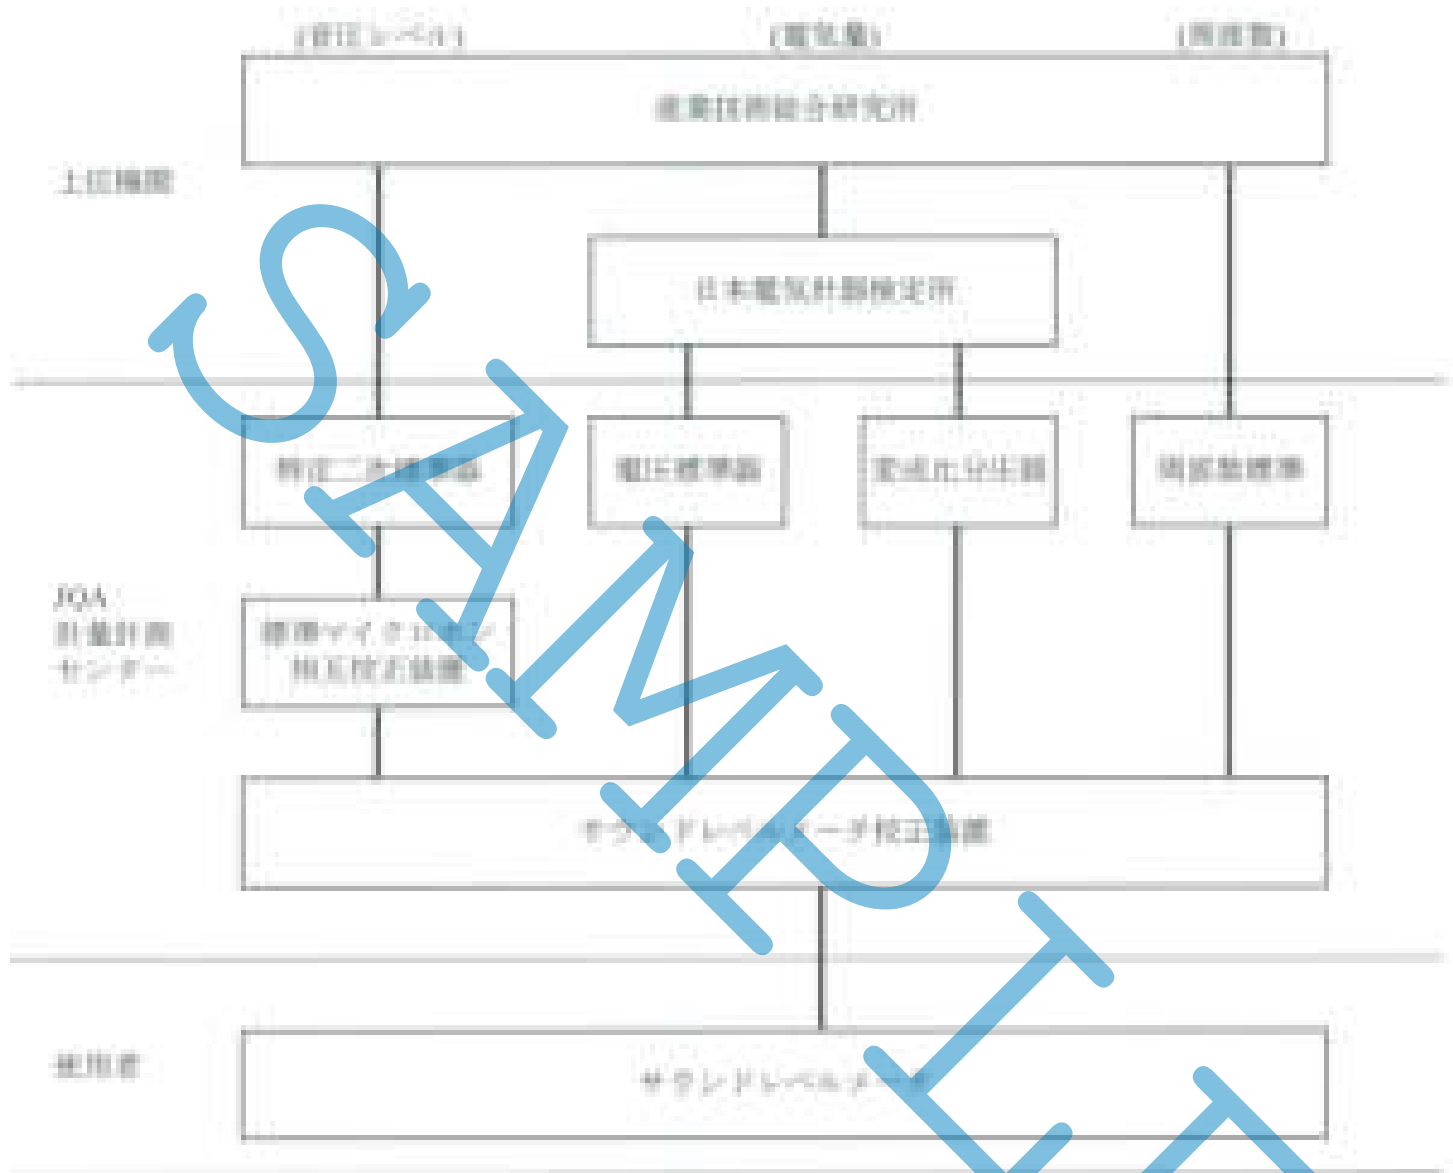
(音圧レベル) (電気量) (周波数)

産業技術総合研究所

上位機関

日本電気計器検定所

特定二次標準器

電圧標準器

交流電圧発生器

周波数標準

JQA
計量計測
センター

標準マイクロホン
相互校正装置

サウンドレベルメータ校正装置

使用者

サウンドレベルメータ

SAMPLE